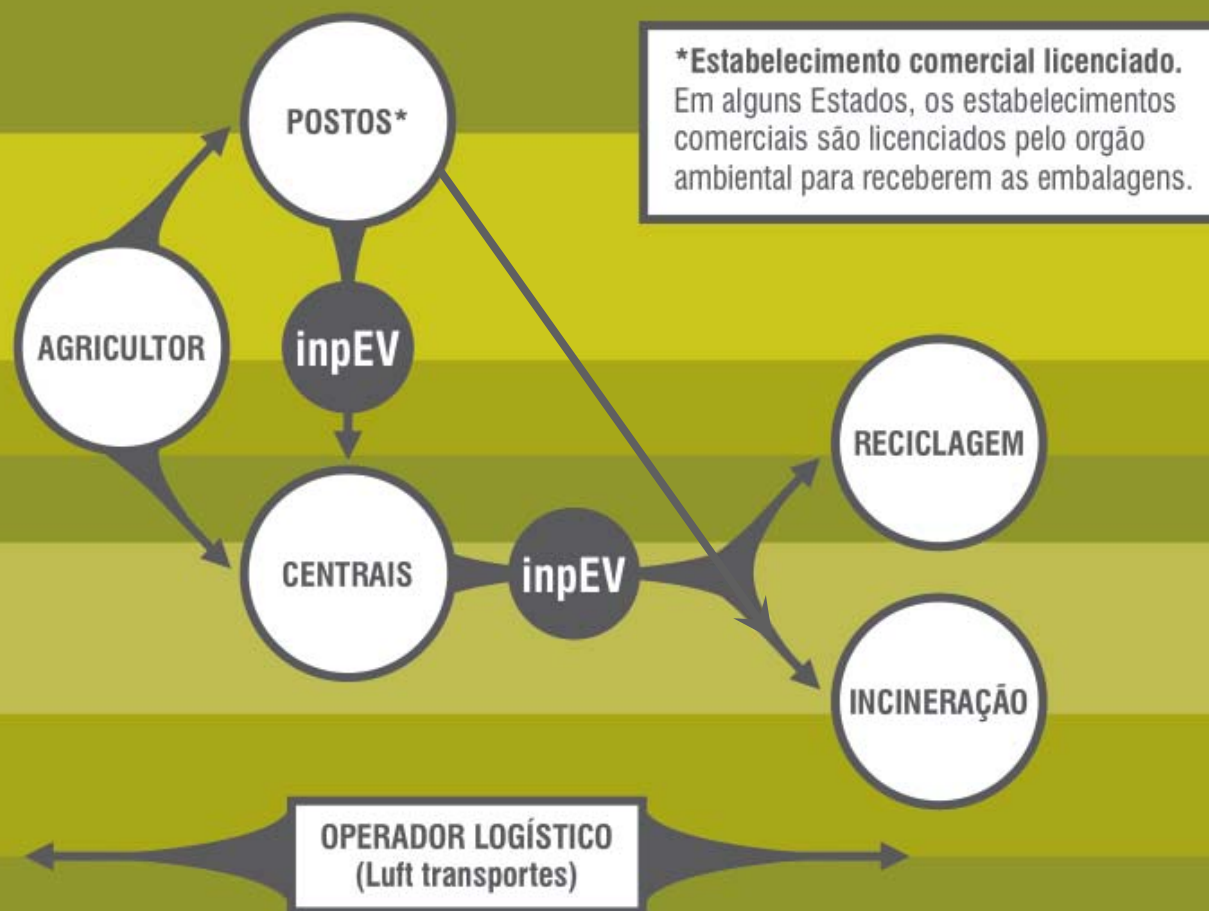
*Estabelecimento comercial licenciado.
Em alguns Estados, os estabelecimentos comerciais são licenciados pelo orgão ambiental para receberem as embalagens.

POSTOS*

AGRICULTOR

inpEV

CENTRAIS

inpEV

RECICLAGEM

INCINERAÇÃO

OPERADOR LOGÍSTICO
(Luft transportes)